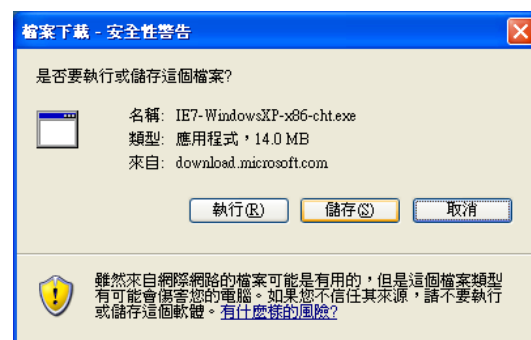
檔案下載 - 安全性警告

是否要執行或儲存這個檔案?

名稱: IE7-WindowsXP-x86-cht.exe
類型: 應用程式，14.0 MB
來自: download.microsoft.com

執行(R) 儲存(S) 取消

雖然來自網際網路的檔案可能是有用的，但是這個檔案類型有可能會傷害您的電腦。如果您不信任其來源，請不要執行或儲存這個軟體。有什麼樣的風險?